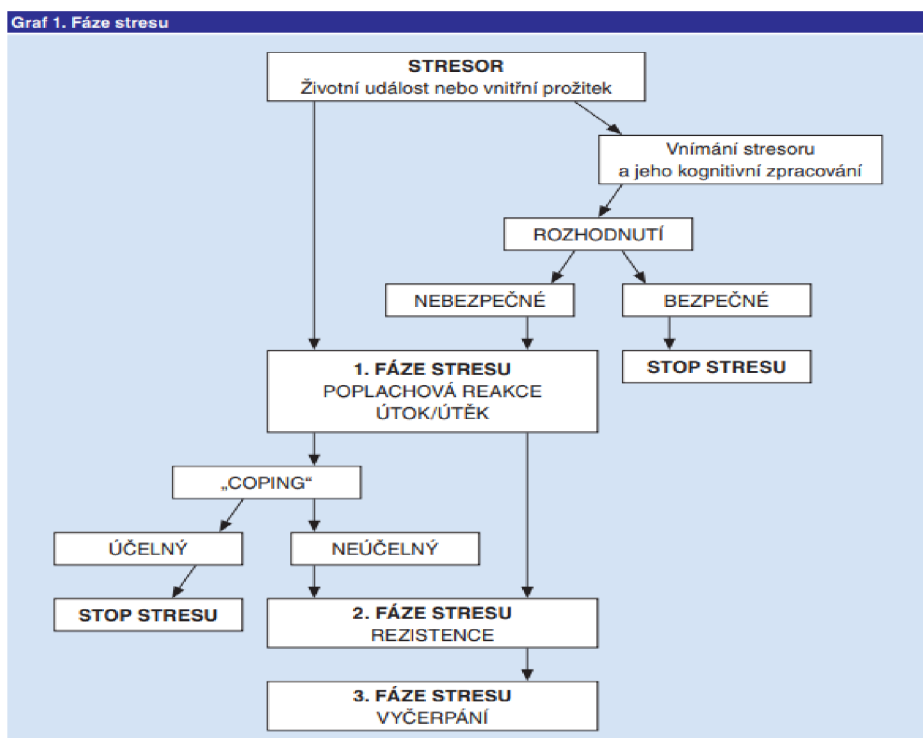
Graf 1. Fáze stresu

STRESOR
Životní událost nebo vnitřní prožitek

Vnímání stresoru
a jeho kognitivní zpracování

ROZHODNUTÍ

NEBEZPEČNÉ

BEZPEČNÉ

STOP STRESU

1. FÁZE STRESU
POPLACHOVÁ REAKCE
ÚTOK/ÚTĚK

„COPING“

ÚČELNÝ

NEÚČELNÝ

STOP STRESU

2. FÁZE STRESU
REZISTENCE

3. FÁZE STRESU
VYČERPÁNÍ